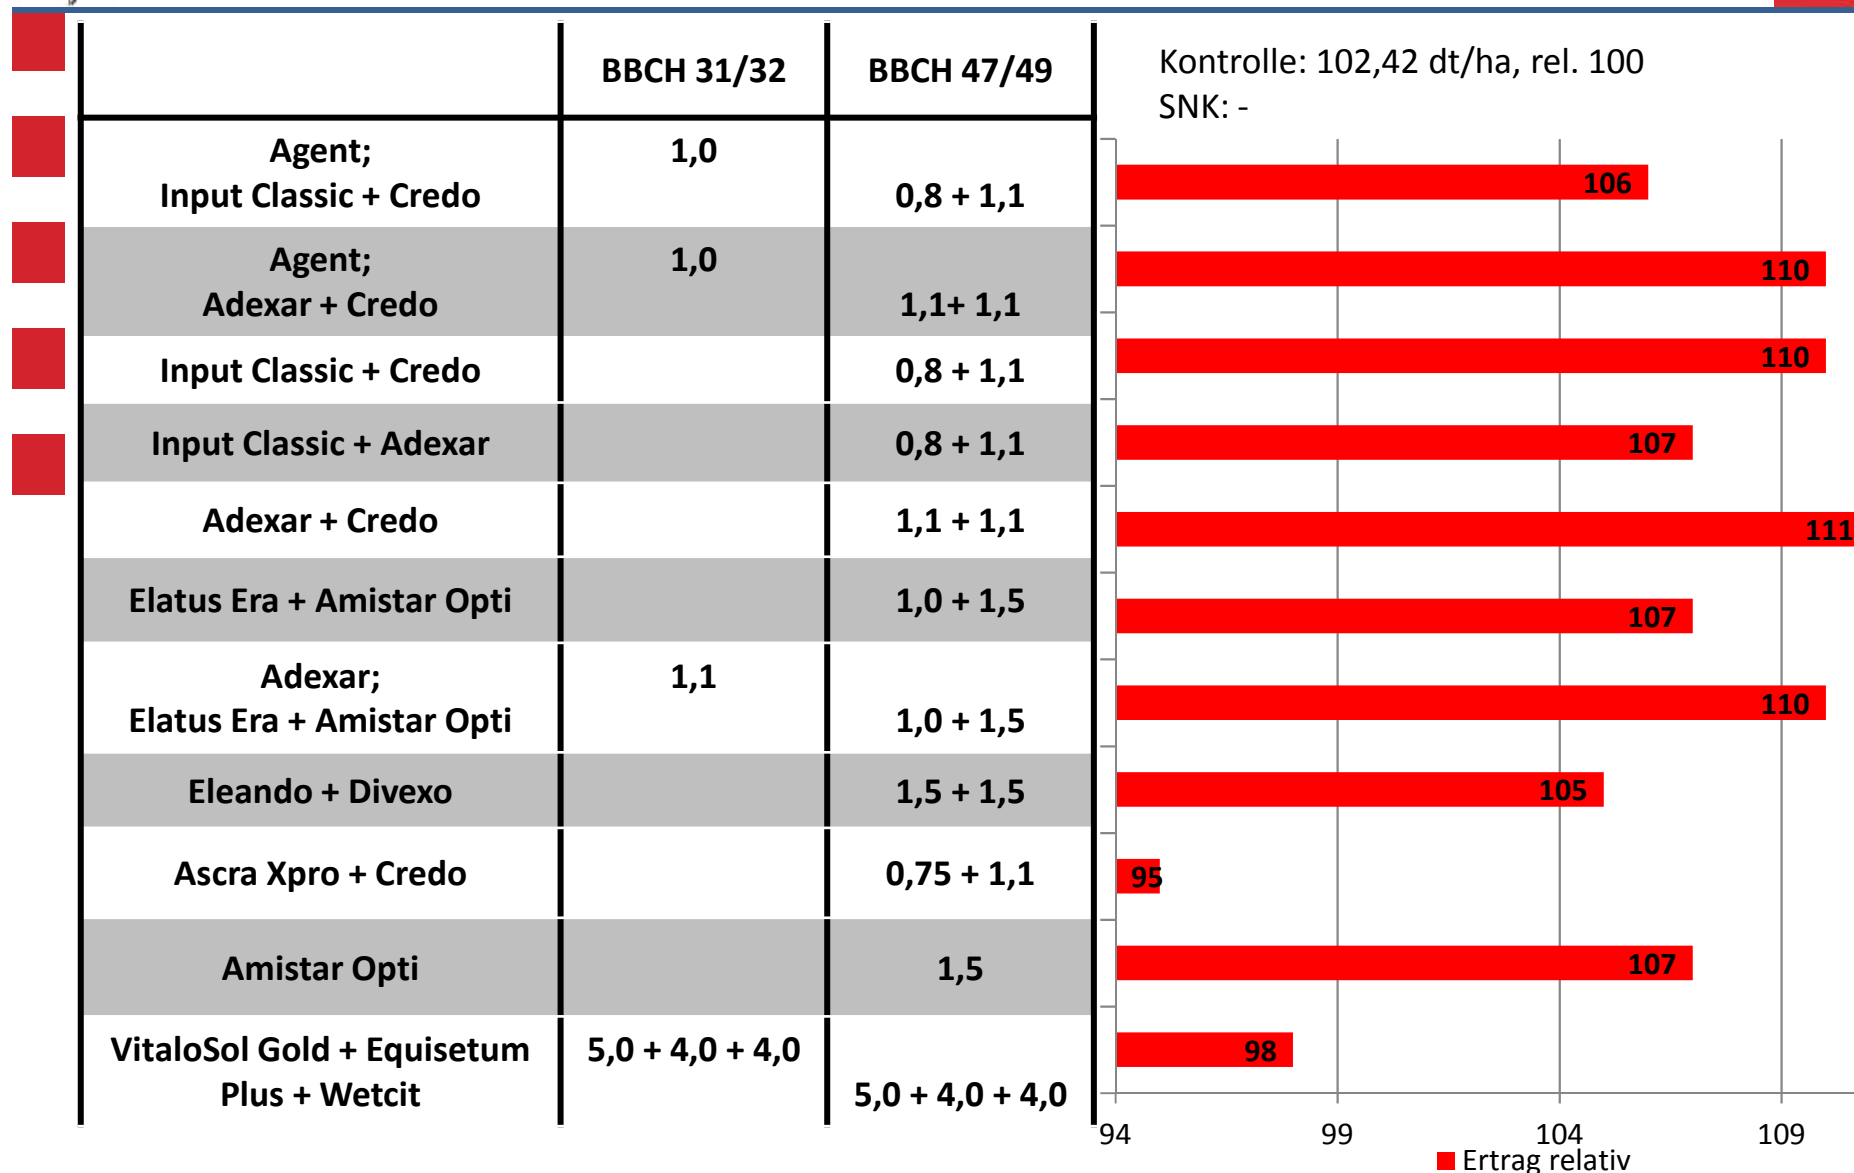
| | BBCH 31/32 | BBCH 47/49 |
|---|---|---|
| Agent; Input Classic + Credo | 1,0 | 0,8 + 1,1 |
| Agent; Adexar + Credo | 1,0 | 1,1+ 1,1 |
| Input Classic + Credo | | 0,8 + 1,1 |
| Input Classic + Adexar | | 0,8 + 1,1 |
| Adexar + Credo | | 1,1 + 1,1 |
| Elatus Era + Amistar Opti | | 1,0 + 1,5 |
| Adexar; Elatus Era + Amistar Opti | 1,1 | 1,0 + 1,5 |
| Eleando + Divexo | | 1,5 + 1,5 |
| Ascra Xpro + Credo | | 0,75 + 1,1 |
| Amistar Opti | | 1,5 |
| VitaloSol Gold + Equisetum Plus + Wetcit | 5,0 + 4,0 + 4,0 | 5,0 + 4,0 + 4,0 |

Kontrolle: 102,42 dt/ha, rel. 100
SNK: -

106
110
110
107
111
107
110
105
95
107
98

94 99 104 109

Ertrag relativ